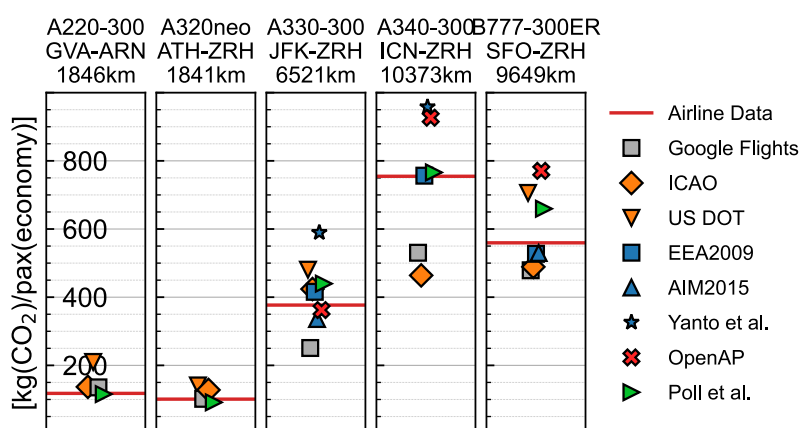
A220-300
GVA-ARN
1846km

A320neo
ATH-ZRH
1841km

A330-300
JFK-ZRH
6521km

A340-300
ICN-ZRH
10373km

B777-300ER
SFO-ZRH
9649km

[kg($CO_2$)/pax(economy)]

800
600
400
200

Airline Data
Google Flights
ICAO
US DOT
EEA2009
AIM2015
Yanto et al.
OpenAP
Poll et al.